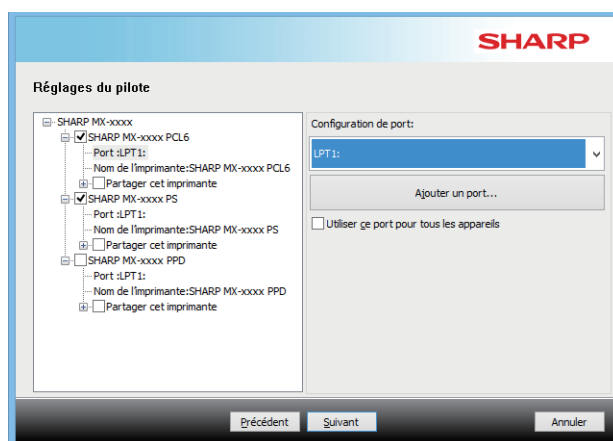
SHARP

Réglages du pilote

SHARP MX-xxxx
SHARP MX-xxxx PCL6
Port :LPT1:
Nom de l'imprimante:SHARP MX-xxxx PCL6
Partager cet imprimante
SHARP MX-xxxx PS
Port :LPT1:
Nom de l'imprimante:SHARP MX-xxxx PS
Partager cet imprimante
SHARP MX-xxxx PPD
Port :LPT1:
Nom de l'imprimante:SHARP MX-xxxx PPD
Partager cet imprimante

Configuration de port:
LPT1:
Ajouter un port...
Utiliser ce port pour tous les appareils

Précédent
Suivant
Annuler